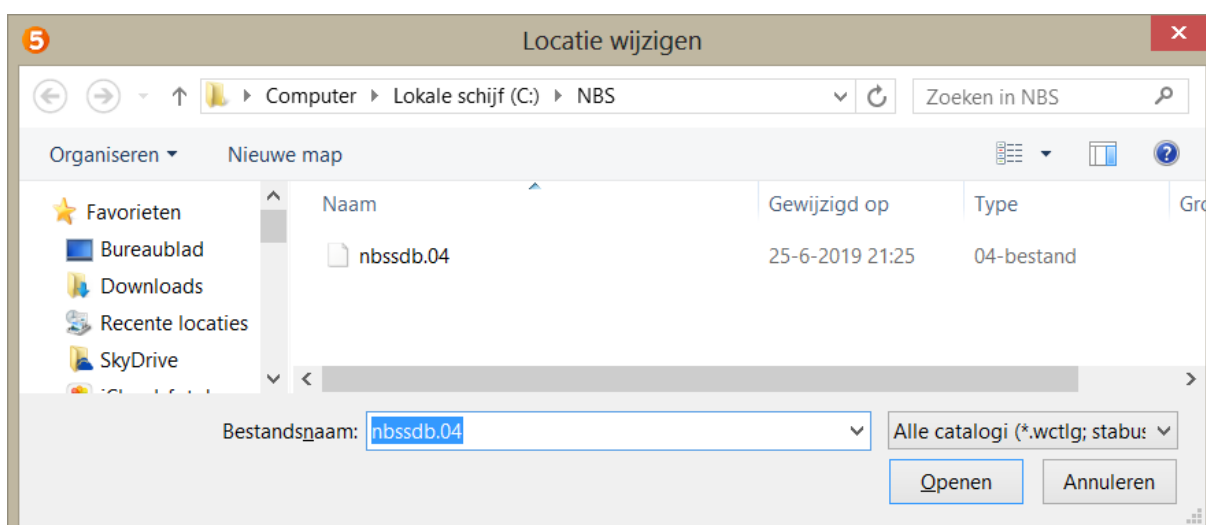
5

Locatie wijzigen

Computer ▸ Lokale schijf (C:) ▸ NBS

Zoeken in NBS

Organiseren ▾ Nieuwe map

Favorieten
Bureaublad
Downloads
Recente locaties
SkyDrive
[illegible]

| Naam | Gewijzigd op | Type | Gr |
|---|---|---|---|
| nbssdb.04 | 25-6-2019 21:25 | 04-bestand | |

Bestandsnaam: nbssdb.04

Alle catalogi (*.wctlg; stabu

Openen

Annuleren